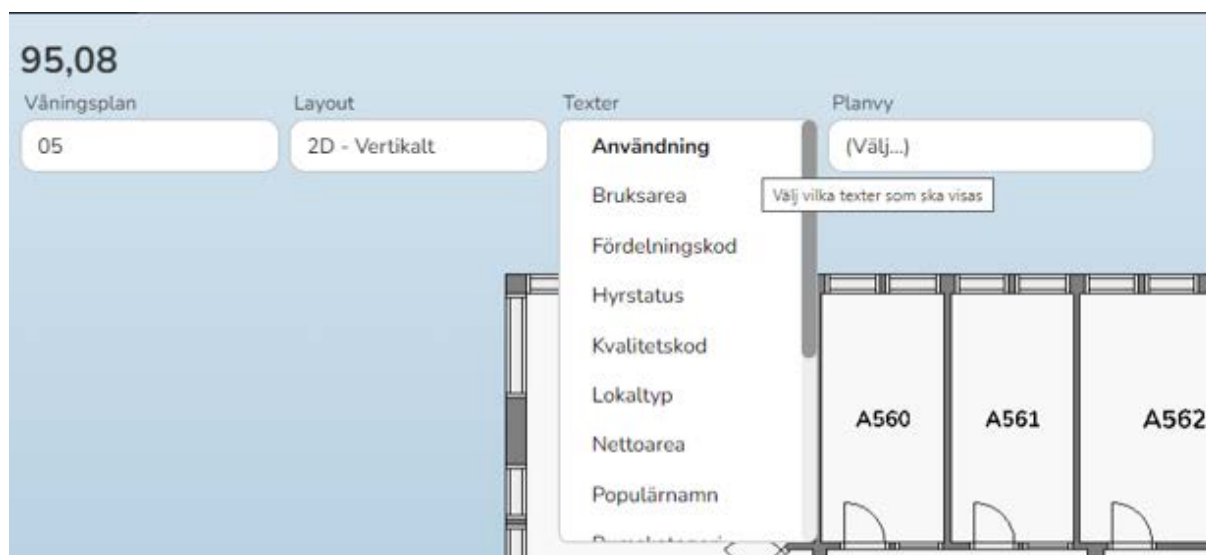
95,08

Våningsplan
05

Layout
2D - Vertikalt

Texter
Användning
Bruksarea
Fördelningskod
Hyrstatus
Kvalitetskod
Lokaltyp
Nettoarea
Populärnamn
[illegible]

Planvy
(Välj...)

Välj vilka texter som ska visas

A560
A561
A562